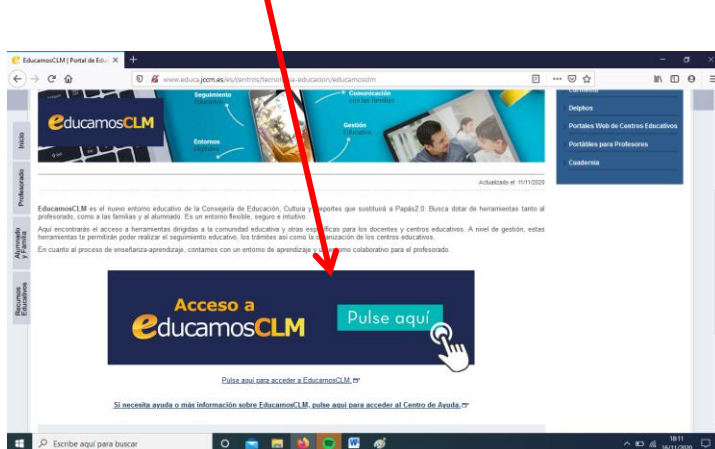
EducamosCLM | Portal de Educ ×

www.educa.jccm.es/es/centros/tecnologia-educacion/educamosclm

Seguimiento
Educativo

Comunicación
con las familias

educamosCLM

Entornos
Digitales

Gestión
Educativa

Inicio

Profesorado

Alumnado y Familia

Recursos Educativos

Delphos

Portales Web de Centros Educativos

Portátiles para Profesores

Cuadernia

Actualizado el: 11/11/2020

EducamosCLM es el nuevo entorno educativo de la Consejería de Educación, Cultura y Deportes que sustituirá a Papás2.0. Busca dotar de herramientas tanto al profesorado, como a las familias y al alumnado. Es un entorno flexible, seguro e intuitivo.

Aquí encontrarás el acceso a herramientas dirigidas a la comunidad educativa y otras específicas para los docentes y centros educativos. A nivel de gestión, estas herramientas te permitirán poder realizar el seguimiento educativo, los trámites así como la organización de los centros educativos.

En cuanto al proceso de enseñanza-aprendizaje, contamos con un entorno de aprendizaje y un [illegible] colaborativo para el profesorado.

Acceso a
educamosCLM

Pulse aquí

Pulse aquí para acceder a EducamosCLM.

Si necesita ayuda o más información sobre EducamosCLM, pulse aquí para acceder al Centro de Ayuda.

Escribe aquí para buscar

18:11
16/11/2020